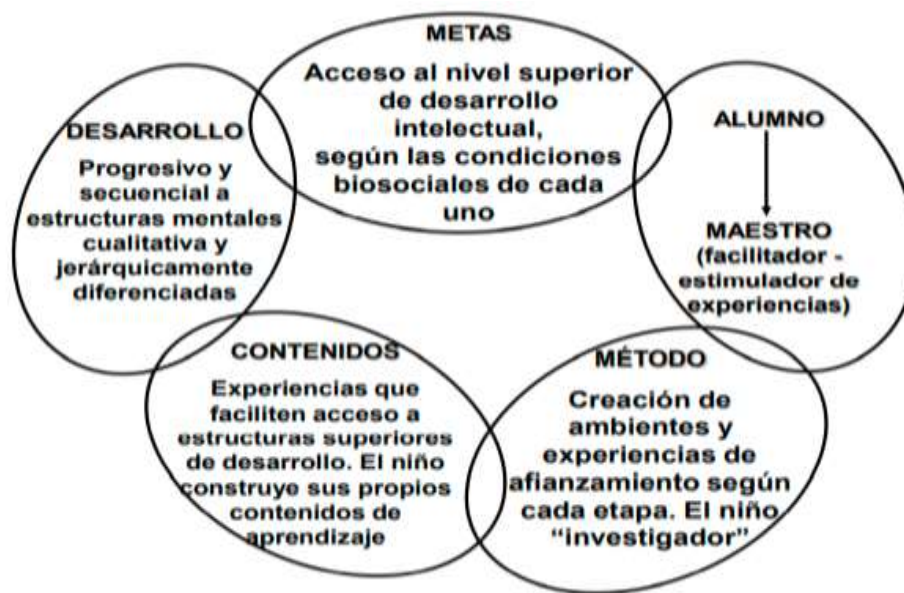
METAS

Acceso al nivel superior de desarrollo intelectual, según las condiciones biosociales de cada uno

DESARROLLO

Progresivo y secuencial a estructuras mentales cualitativa y jerárquicamente diferenciadas

ALUMNO

MAESTRO (facilitador - estimulador de experiencias)

CONTENIDOS

Experiencias que faciliten acceso a estructuras superiores de desarrollo. El niño construye sus propios contenidos de aprendizaje

MÉTODO

Creación de ambientes y experiencias de afianzamiento según cada etapa. El niño "investigador"